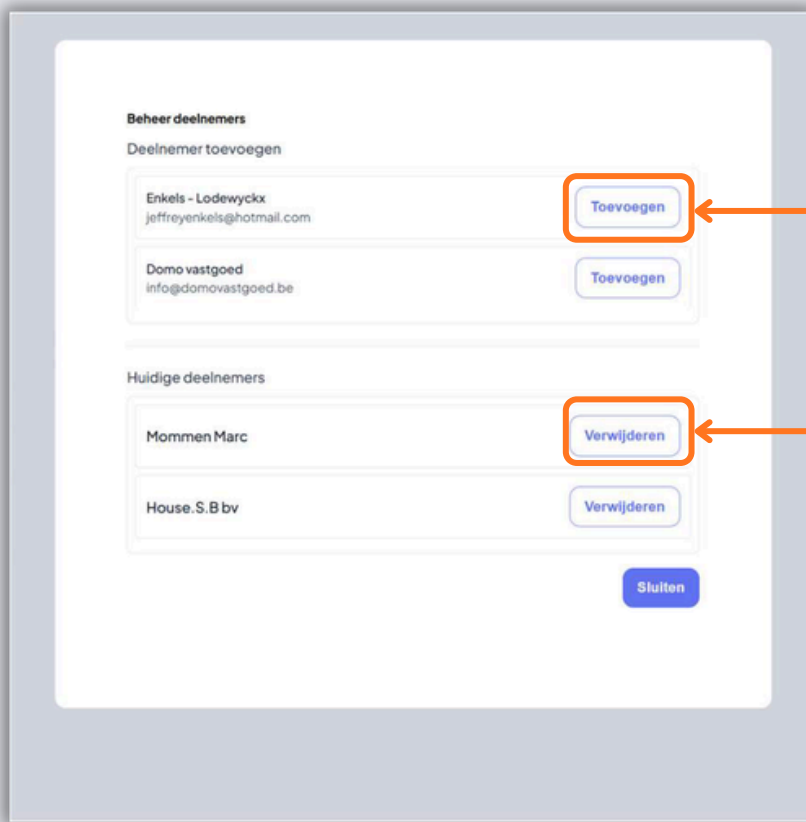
Beheer deelnemers

Deelnemer toevoegen

Enkels - Lodewyckx
jeffreyenkels@hotmail.com

Toevoegen

Domo vastgoed
info@domovastgoed.be

Toevoegen

Huidige deelnemers

Mommen Marc

Verwijderen

House.S.B bv

Verwijderen

Sluiten